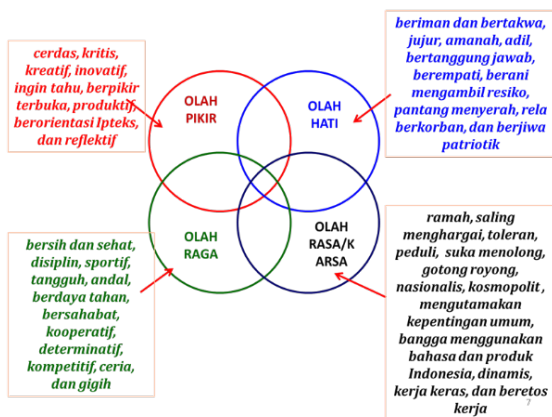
cerdas, kritis, kreatif, inovatif, ingin tahu, berpikir terbuka, produktif, berorientasi Ipteks, dan reflektif

OLAH PIKIR

OLAH HATI

beriman dan bertakwa, jujur, amanah, adil, bertanggung jawab, berempati, berani mengambil resiko, pantang menyerah, rela berkorban, dan berjiwa patriotik

OLAH RAGA

OLAH RASA/KARSA

bersih dan sehat, disiplin, sportif, tangguh, andal, berdaya tahan, bersahabat, kooperatif, determinatif, kompetitif, ceria, dan gigih

ramah, saling menghargai, toleran, peduli, suka menolong, gotong royong, nasionalis, kosmopolit, mengutamakan kepentingan umum, bangga menggunakan bahasa dan produk Indonesia, dinamis, kerja keras, dan beretos kerja

7